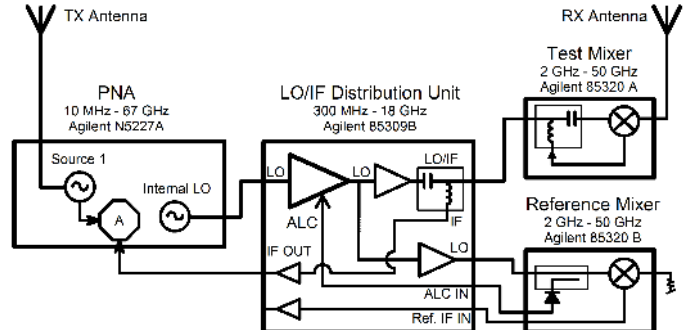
TX Antenna

RX Antenna

Test Mixer
2 GHz - 50 GHz
Agilent 85320 A

PNA
10 MHz - 67 GHz
Agilent N5227A

LO/IF Distribution Unit
300 MHz - 18 GHz
Agilent 85309B

Source 1

A

Internal LO

LO

ALC

LO

LO/IF

IF

Reference Mixer
2 GHz - 50 GHz
Agilent 85320 B

IF OUT

LO

ALC IN

Ref. IF IN